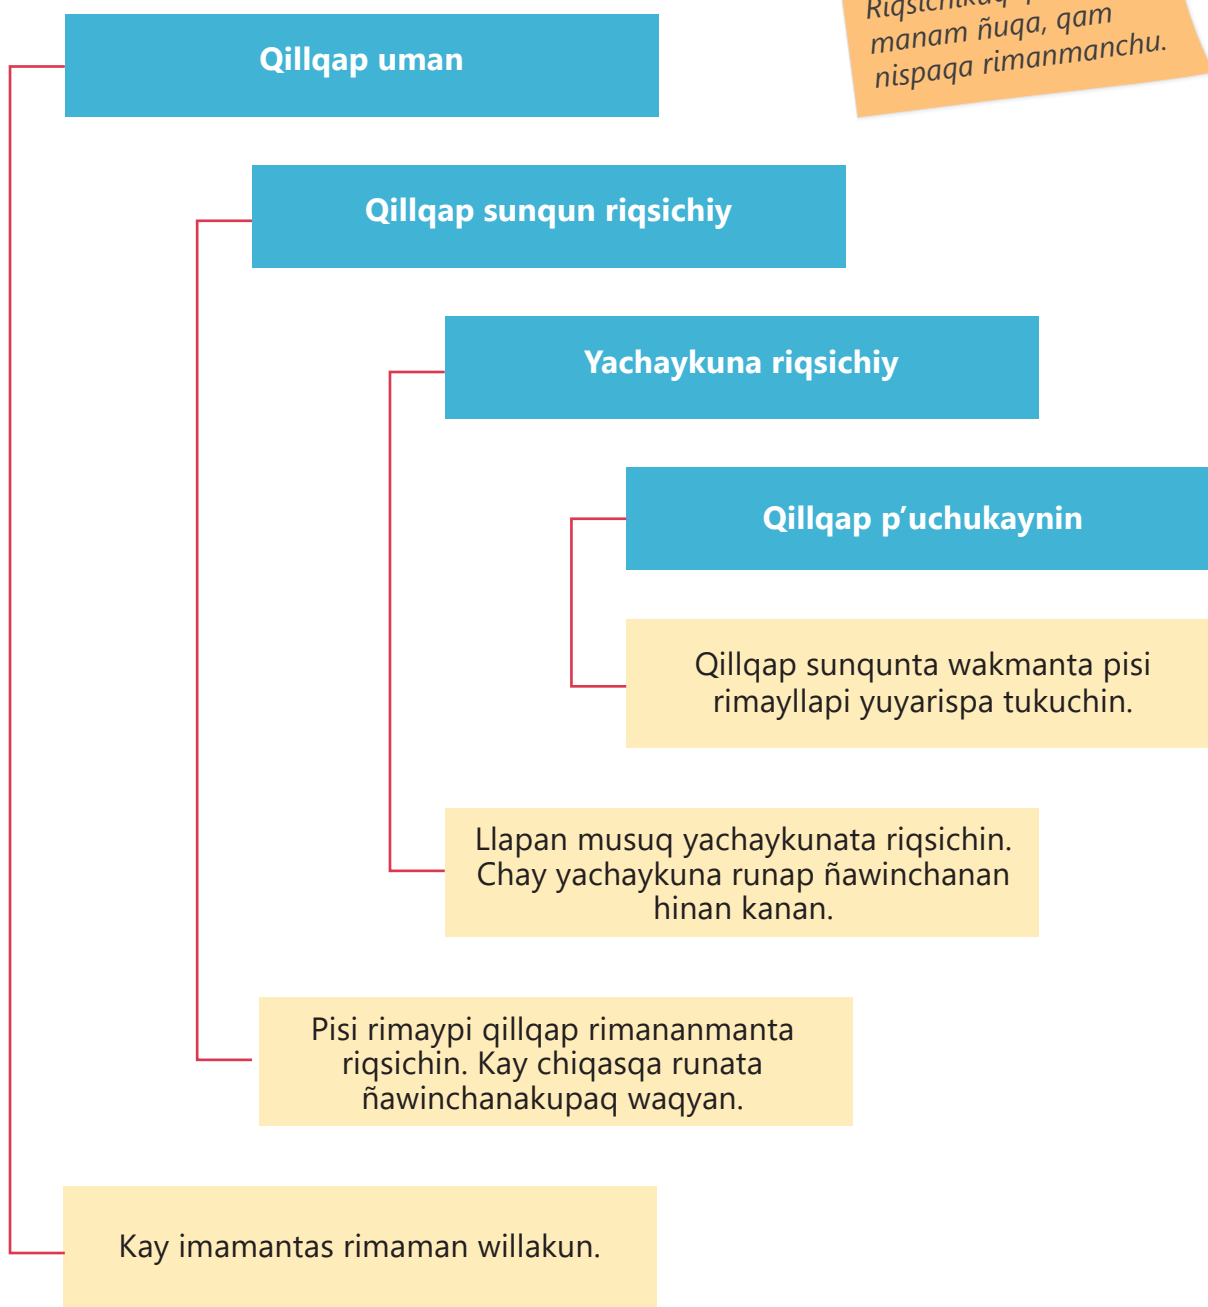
Riqsichikuq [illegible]
manam ñuqa, qam
nispaqa rimanmanchu.

Qillqap uman

Qillqap sunqun riqsichiy

Yachaykuna riqsichiy

Qillqap p'uchukaynin

Qillqap sunqunta wakmanta pisi rimayllapi yuyarispa tukuchin.

Llapan musuq yachaykunata riqsichin. Chay yachaykuna runap ñawinchanan hinan kanan.

Pisi rimaypi qillqap rimananmanta riqsichin. Kay chiqasqa runata ñawinchanakupaq waqyan.

Kay imamantas rimaman willakun.